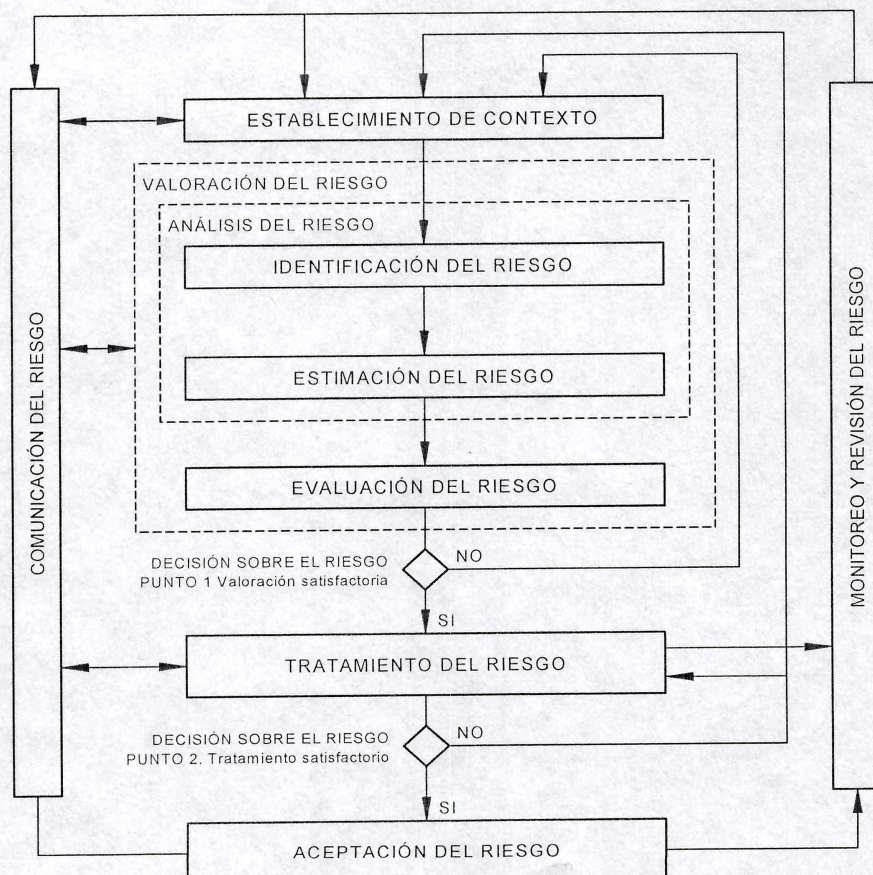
COMUNICACIÓN DEL RIESGO

ESTABLECIMIENTO DE CONTEXTO

VALORACIÓN DEL RIESGO

ANÁLISIS DEL RIESGO

IDENTIFICACIÓN DEL RIESGO

ESTIMACIÓN DEL RIESGO

EVALUACIÓN DEL RIESGO

DECISIÓN SOBRE EL RIESGO
PUNTO 1 Valoración satisfactoria

NO

SI

TRATAMIENTO DEL RIESGO

DECISIÓN SOBRE EL RIESGO
PUNTO 2. Tratamiento satisfactorio

NO

SI

ACEPTACIÓN DEL RIESGO

MONITOREO Y REVISIÓN DEL RIESGO